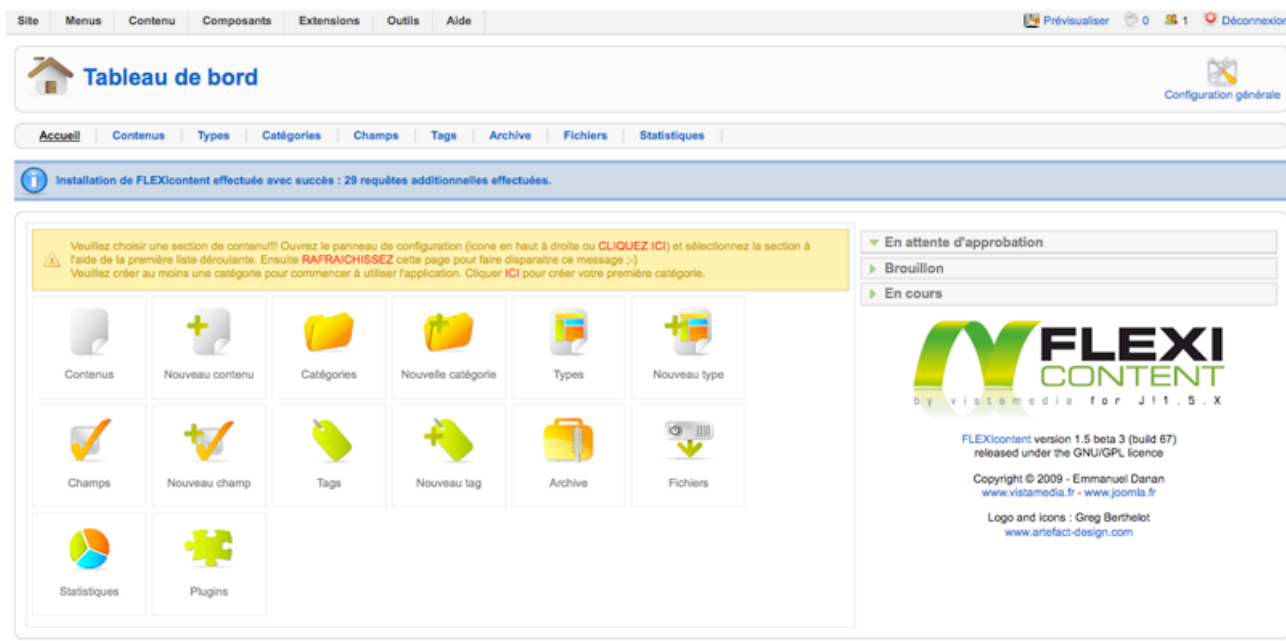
Site Menus Contenu Composants Extensions Outils Aide

Prévisualiser 0 1 Déconnexion

Tableau de bord

Configuration générale

Accueil | Contenus | Types | Catégories | Champs | Tags | Archive | Fichiers | Statistiques

Installation de FLEXIcontent effectuée avec succès : 29 requêtes additionnelles effectuées.

Veuillez choisir une section de contenu!!! Ouvrez le panneau de configuration (icone en haut à droite ou CLIQUEZ ICI) et sélectionnez la section à l'aide de la première liste déroulante. Ensuite RAFRAICHISSEZ cette page pour faire disparaitre ce message ;-)
Veuillez créer au moins une catégorie pour commencer à utiliser l'application. Cliquer ICI pour créer votre première catégorie.

Contenus
Nouveau contenu
Catégories
Nouvelle catégorie
Types
Nouveau type
Champs
Nouveau champ
Tags
Nouveau tag
Archive
Fichiers
Statistiques
Plugins

En attente d'approbation
Brouillon
En cours

FLEXI CONTENT
by vistamedia for J!1.5.X

FLEXIcontent version 1.5 beta 3 (build 67) released under the GNU/GPL licence

Copyright © 2009 - Emmanuel Danan
www.vistamedia.fr - www.joomla.fr

Logo and icons : Greg Berthelot
www.artefact-design.com